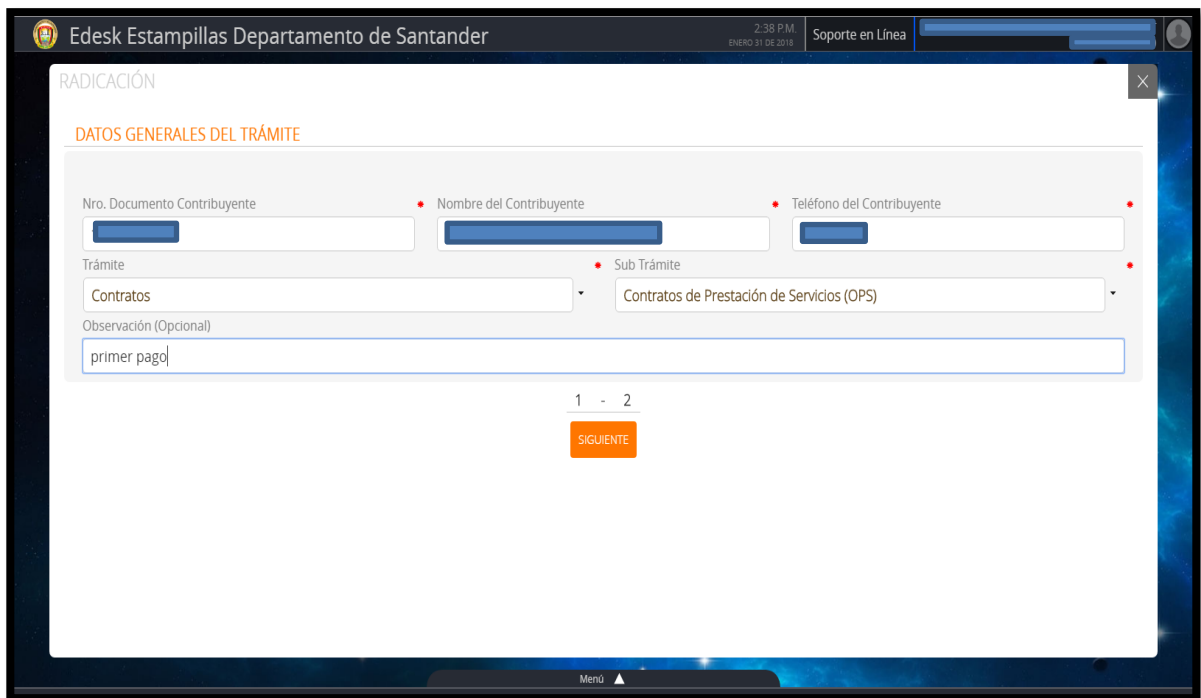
Edesk Estampillas Departamento de Santander

2:38 P.M.
ENERO 31 DE 2018

Soporte en Línea

RADICACIÓN

×

DATOS GENERALES DEL TRÁMITE

Nro. Documento Contribuyente *

Nombre del Contribuyente *

Teléfono del Contribuyente *

Trámite *

Contratos

Sub Trámite *

Contratos de Prestación de Servicios (OPS)

Observación (Opcional)

primer pago

1 - 2

SIGUIENTE

Menú ▲